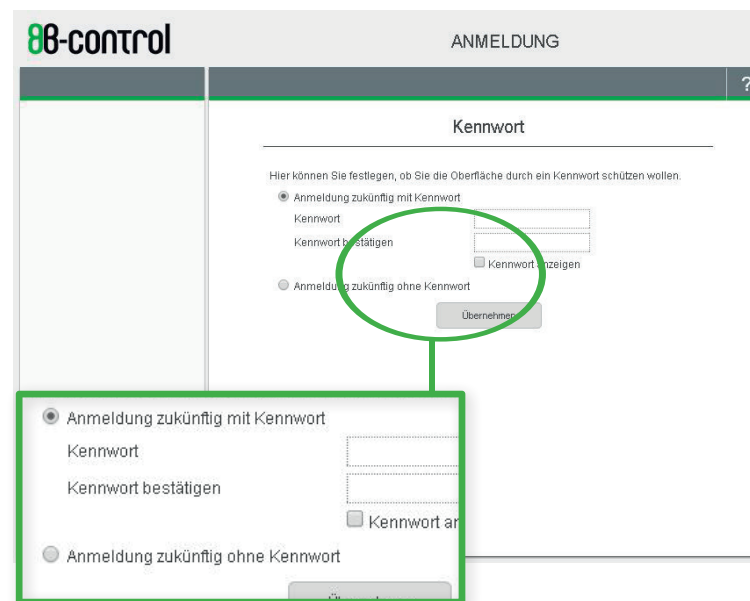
8B-control

ANMELDUNG

?

Kennwort

Hier können Sie festlegen, ob Sie die Oberfläche durch ein Kennwort schützen wollen.

Anmeldung zukünftig mit Kennwort

Kennwort

Kennwort bestätigen

Kennwort anzeigen

Anmeldung zukünftig ohne Kennwort

Übernehmen

Anmeldung zukünftig mit Kennwort

Kennwort

Kennwort bestätigen

Kennwort an

Anmeldung zukünftig ohne Kennwort

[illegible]